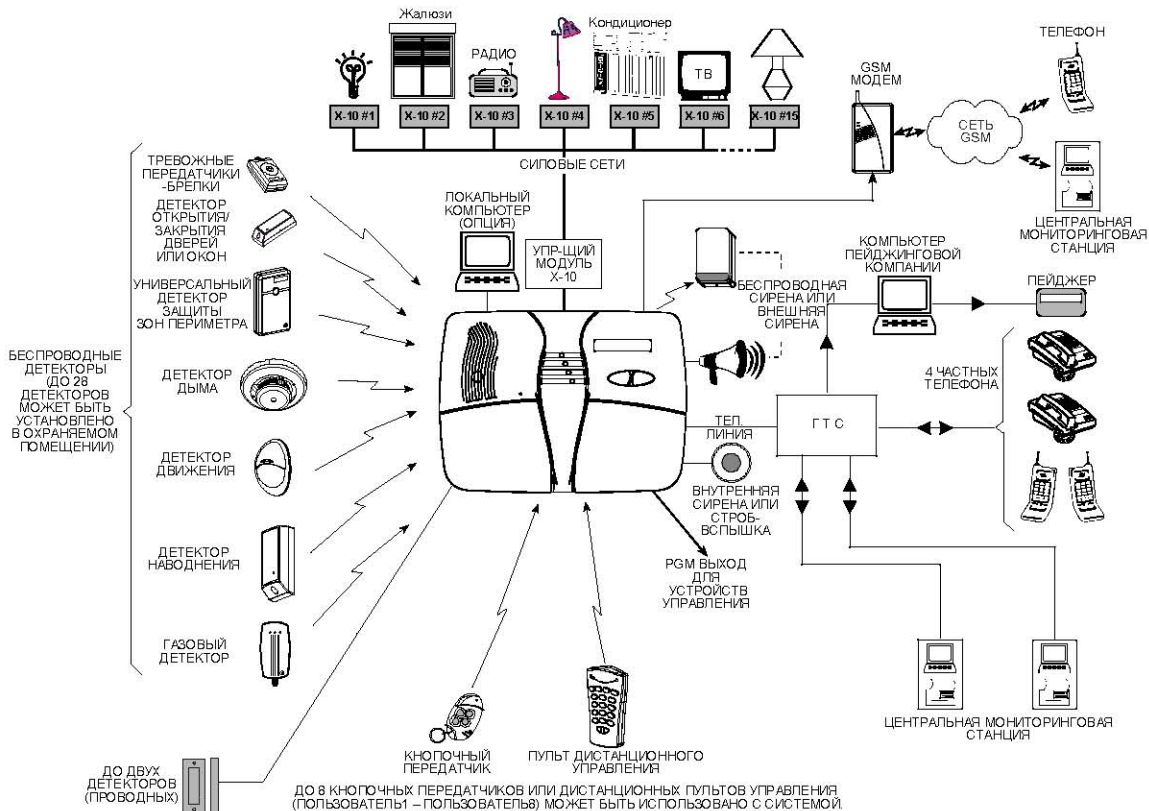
Жалюзи

РАДИО

Кондиционер

ТВ

X-10 #1

X-10 #2

X-10 #3

X-10 #4

X-10 #5

X-10 #6

X-10 #15

СИЛОВЫЕ СЕТИ

GSM МОДЕМ

ТЕЛЕФОН

СЕТЬ GSM

ЦЕНТРАЛЬНАЯ МОНИТОРИНГОВАЯ СТАНЦИЯ

ТРЕВОЖНЫЕ ПЕРЕДАТЧИКИ -БРЕЛКИ

ДЕТЕКТОР ОТКРЫТИЯ/ ЗАКРЫТИЯ ДВЕРЕЙ ИЛИ ОКОН

УНИВЕРСАЛЬНЫЙ ДЕТЕКТОР ЗАЩИТЫ ЗОН ПЕРИМЕТРА

ДЕТЕКТОР ДЫМА

ДЕТЕКТОР ДВИЖЕНИЯ

ДЕТЕКТОР НАВОДНЕНИЯ

ГАЗОВЫЙ ДЕТЕКТОР

БЕСПРОВОДНЫЕ ДЕТЕКТОРЫ (ДО 28 ДЕТЕКТОРОВ МОЖЕТ БЫТЬ УСТАНОВЛЕНО В ОХРАНЯЕМОМ ПОМЕЩЕНИИ)

ЛОКАЛЬНЫЙ КОМПЬЮТЕР (ОПЦИЯ)

УПР-ЩИЙ МОДУЛЬ X-10

БЕСПРОВОДНАЯ СИРЕНА ИЛИ ВНЕШНЯЯ СИРЕНА

КОМПЬЮТЕР ПЕЙДЖИНГОВОЙ КОМПАНИИ

ПЕЙДЖЕР

4 ЧАСТНЫХ ТЕЛЕФОНА

ТЕЛ. ЛИНИЯ

ГТС

ВНУТРЕННЯЯ СИРЕНА ИЛИ СТРОБ-ВСПЫШКА

PGM ВЫХОД ДЛЯ УСТРОЙСТВ УПРАВЛЕНИЯ

ЦЕНТРАЛЬНАЯ МОНИТОРИНГОВАЯ СТАНЦИЯ

КНОПОЧНЫЙ ПЕРЕДАТЧИК

ПУЛЬТ ДИСТАНЦИОННОГО УПРАВЛЕНИЯ

ДО ДВУХ ДЕТЕКТОРОВ (ПРОВОДНЫХ)

ДО 8 КНОПОЧНЫХ ПЕРЕДАТЧИКОВ ИЛИ ДИСТАНЦИОННЫХ ПУЛЬТОВ УПРАВЛЕНИЯ (ПОЛЬЗОВАТЕЛЬ1 – ПОЛЬЗОВАТЕЛЬ8) МОЖЕТ БЫТЬ ИСПОЛЬЗОВАНО С СИСТЕМОЙ.